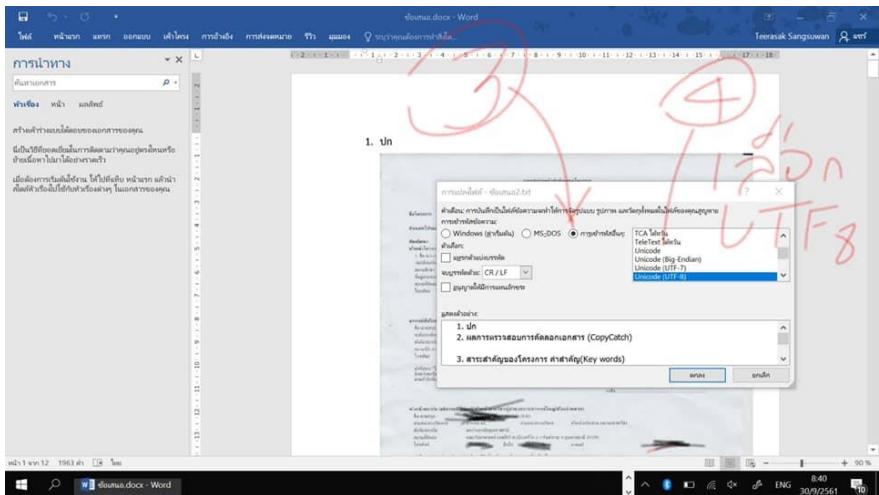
ข้อเสนอ.docx - Word

ไฟล์ หน้าแรก แทรก ออกแบบ เค้าโครง การอ้างอิง การส่งจดหมาย รีวิว มุมมอง ระบุว่าคุณต้องการทำสิ่งใด

Teerasak Sangsuwan แชร์

การนำทาง

ค้นหาเอกสาร

หัวเรื่อง หน้า ผลลัพธ์

สร้างเค้าร่างแบบโต้ตอบของเอกสารของคุณ

มีเป็นวิธีที่ยอดเยี่ยมในการติดตามว่าคุณอยู่ตรงไหนหรือย้ายเนื้อหาไปมาได้อย่างรวดเร็ว

เมื่อต้องการเริ่มต้นใช้งาน ให้ไปที่แท็บ หน้าแรก แล้วนำสไตล์หัวเรื่องไปใช้กับหัวเรื่องต่างๆ ในเอกสารของคุณ

1. ปก

3

4

เลือก UTF-8

การแปลงไฟล์ - ข้อเสนอ2.txt

คำเตือน: การบันทึกเป็นไฟล์ข้อความจะทำให้การจัดรูปแบบ รูปภาพ และวัตถุทั้งหมดในไฟล์ของคุณสูญหาย

การเข้ารหัสข้อความ:

Windows (ค่าเริ่มต้น) MS-DOS การเข้ารหัสอื่นๆ:

TCA ไทย
TeleText ไทย
Unicode
Unicode (Big-Endian)
Unicode (UTF-7)
Unicode (UTF-8)

ตัวเลือก:

แทรกตัวแบ่งบรรทัด

จบบรรทัดด้วย: CR / LF

อนุญาตให้มีการแทนอักขระ

แสดงตัวอย่าง:

1. ปก
2. ผลการตรวจสอบการคัดลอกเอกสาร (CopyCatch)

3. สาระสำคัญของโครงการ คำสำคัญ(Key words)

ตกลง ยกเลิก

หน้า 1 จาก 12 1963 คำ ไทย

90 %

ข้อเสนอ.docx - Word

ENG 8:40 30/9/2561 10